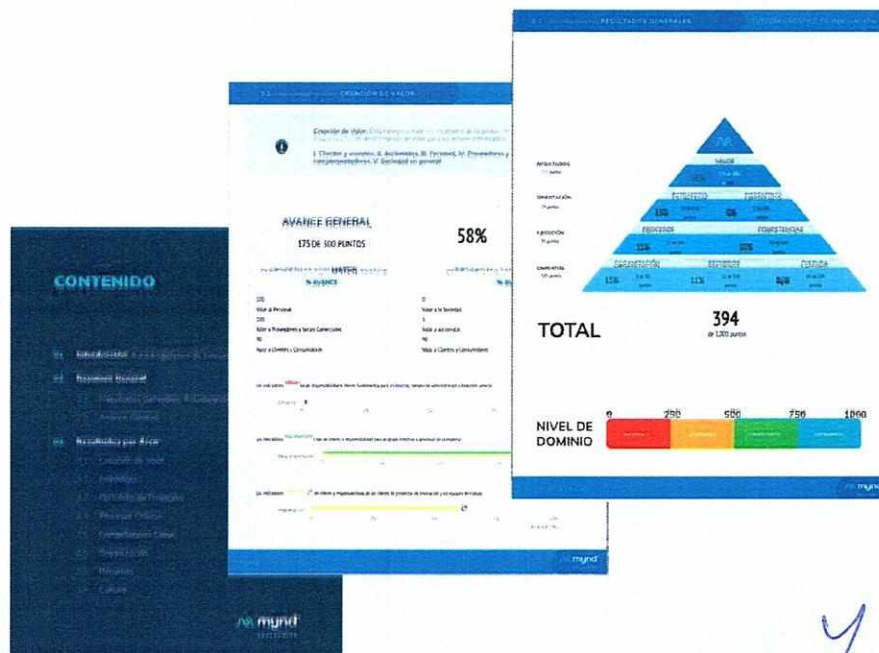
RESULTADOS GENERALES

CREACIÓN DE VALOR

Creación de valor: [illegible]

I. Clientes y usuarios, II. Accionistas, III. Personal, IV. Proveedores y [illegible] V. Sociedad en general

AVANCE GENERAL
175 DE 300 PUNTOS

58%

% AVANCE

Valor al Personal
Valor a Proveedores y Socios Comerciales
Valor a Clientes y Consumidores
Valor a la Sociedad
Valor a accionistas
Valor a Clientes y Consumidores

CONTENIDO

mynd

VALOR
ESTRATEGIA
PROCESOS
COMPETENCIAS
ESTRUCTURA
CULTURA

TOTAL

394
de 1,000 puntos

NIVEL DE DOMINIO

0
250
500
750
1000

mynd

y